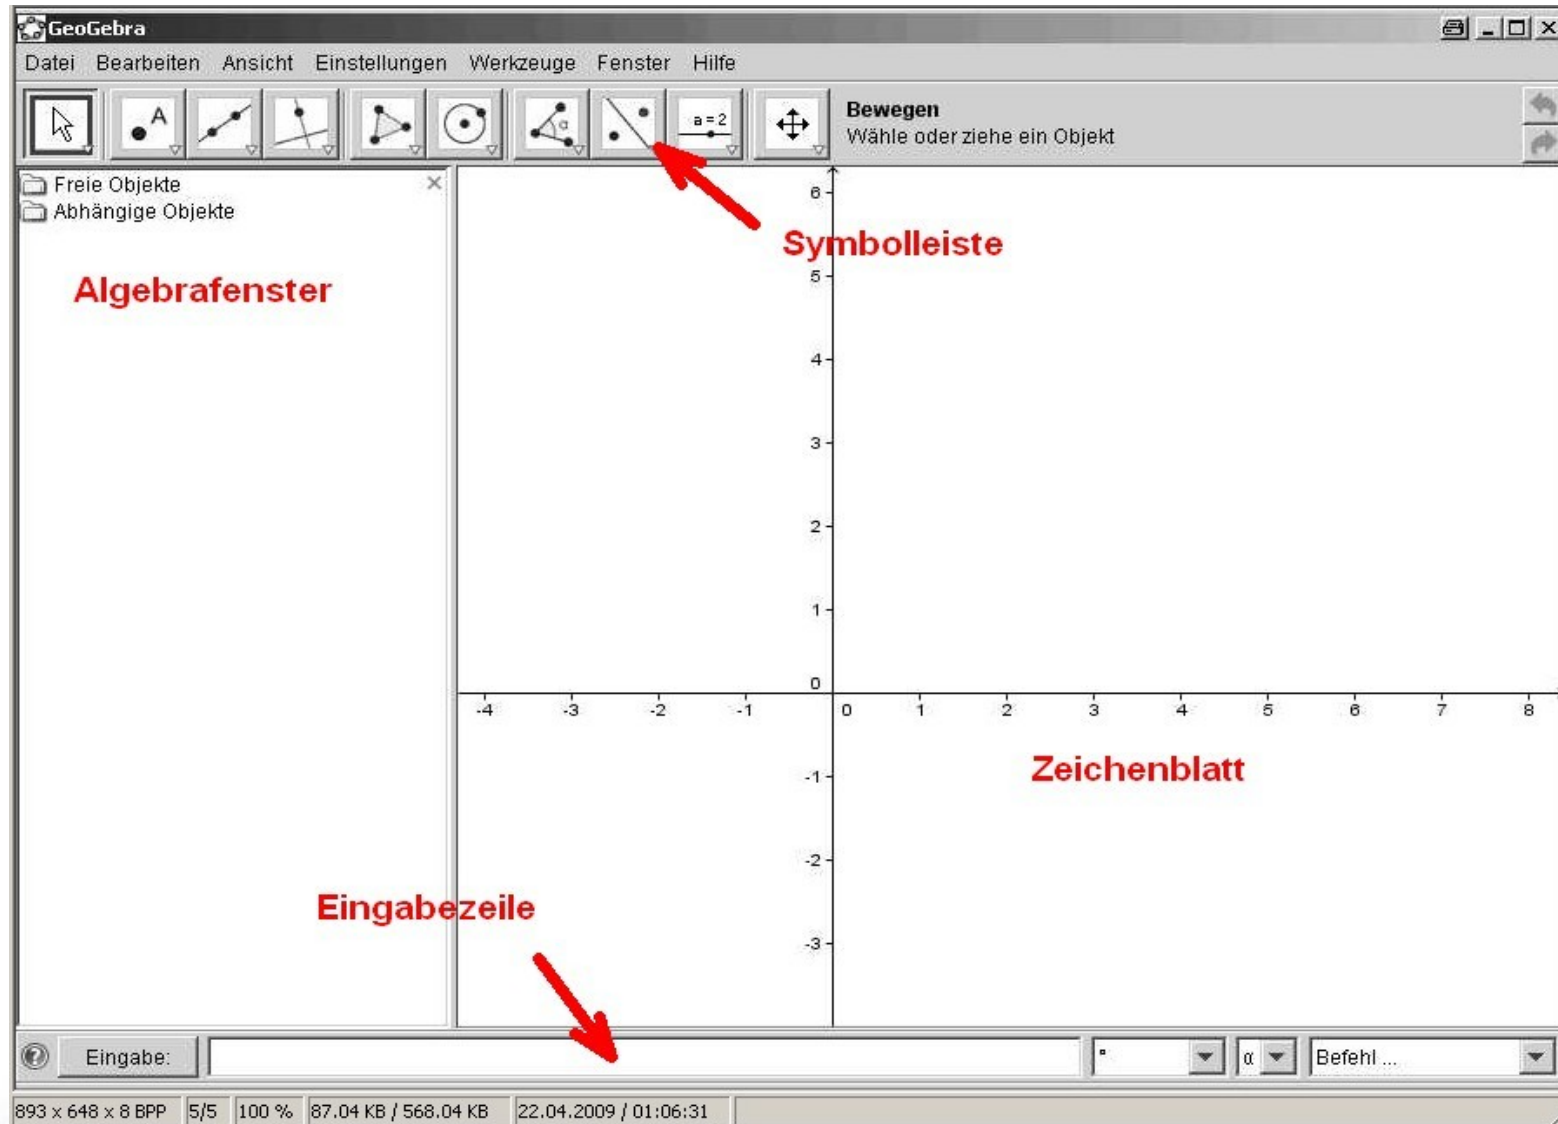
GeoGebra

Datei Bearbeiten Ansicht Einstellungen Werkzeuge Fenster Hilfe

A

a = 2

Bewegen
Wähle oder ziehe ein Objekt

Freie Objekte
Abhängige Objekte

Algebrafenster

Symbolleiste

6
5
4
3
2
1
0
-4 -3 -2 -1 0 1 2 3 4 5 6 7 8
-1
-2
-3

Zeichenblatt

Eingabezeile

Eingabe:

α

Befehl ...

893 x 648 x 8 BPP 5/5 100 % 87.04 KB / 568.04 KB 22.04.2009 / 01:06:31